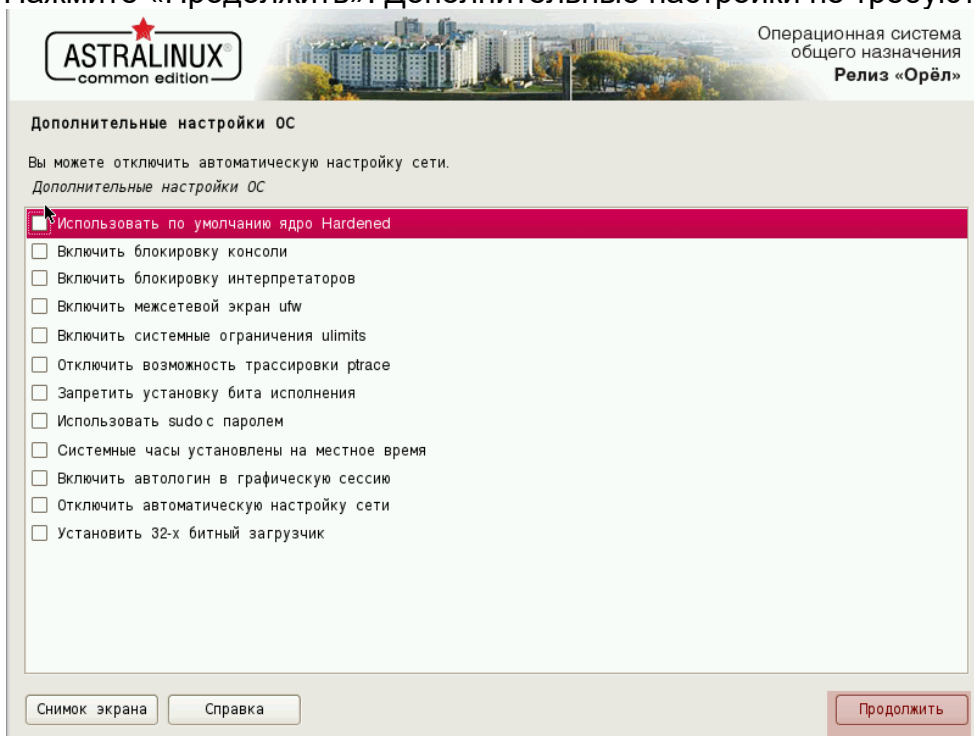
Нажмите «Продолжить». Дополнительные настройки не требуют

ASTRALINUX
common edition

Операционная система
общего назначения
Релиз «Орёл»

Дополнительные настройки ОС

Вы можете отключить автоматическую настройку сети.
Дополнительные настройки ОС

☐ Использовать по умолчанию ядро Hardened
☐ Включить блокировку консоли
☐ Включить блокировку интерпретаторов
☐ Включить межсетевой экран ufw
☐ Включить системные ограничения ulimits
☐ Отключить возможность трассировки ptrace
☐ Запретить установку бита исполнения
☐ Использовать sudo с паролем
☐ Системные часы установлены на местное время
☐ Включить автологин в графическую сессию
☐ Отключить автоматическую настройку сети
☐ Установить 32-х битный загрузчик

Снимок экрана
Справка
Продолжить